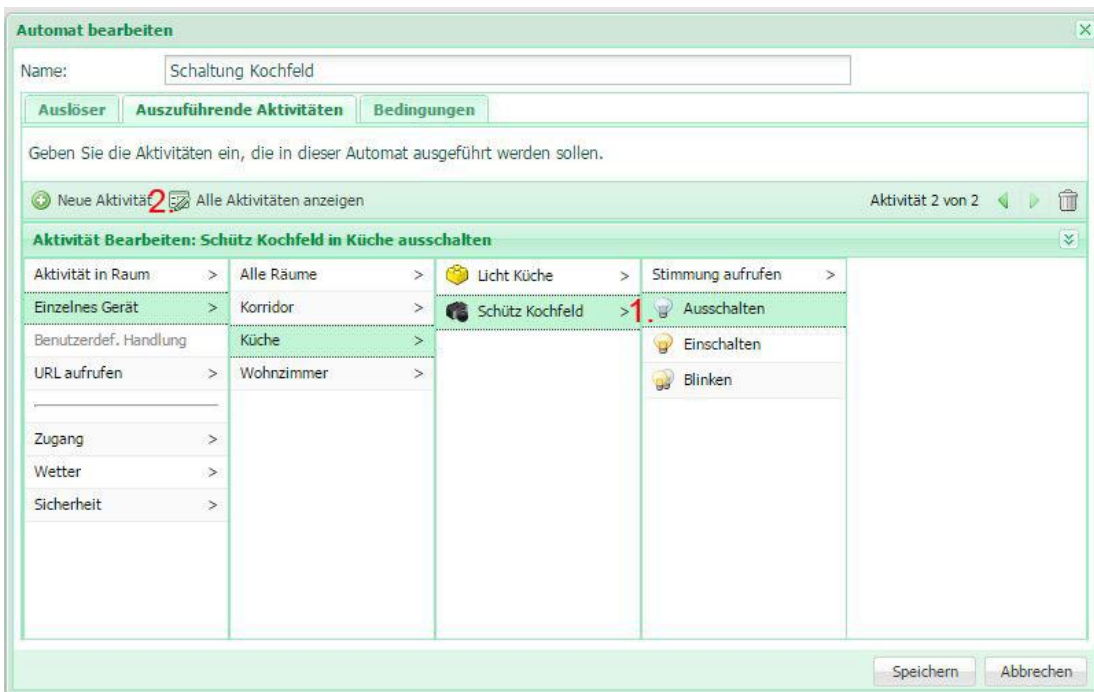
Automat bearbeiten

Name: Schaltung Kochfeld

Auslöser | Auszuführende Aktivitäten | Bedingungen

Geben Sie die Aktivitäten ein, die in dieser Automat ausgeführt werden sollen.

Neue Aktivität 2. Alle Aktivitäten anzeigen

Aktivität 2 von 2

Aktivität Bearbeiten: Schütz Kochfeld in Küche ausschalten

Aktivität in Raum >
Einzelnes Gerät >
Benutzerdef. Handlung
URL aufrufen >
Zugang >
Wetter >
Sicherheit >

Alle Räume >
Korridor >
Küche >
Wohnzimmer >

Licht Küche >
Schütz Kochfeld > 1.

Stimmung aufrufen >
Ausschalten
Einschalten
Blinken

Speichern Abbrechen